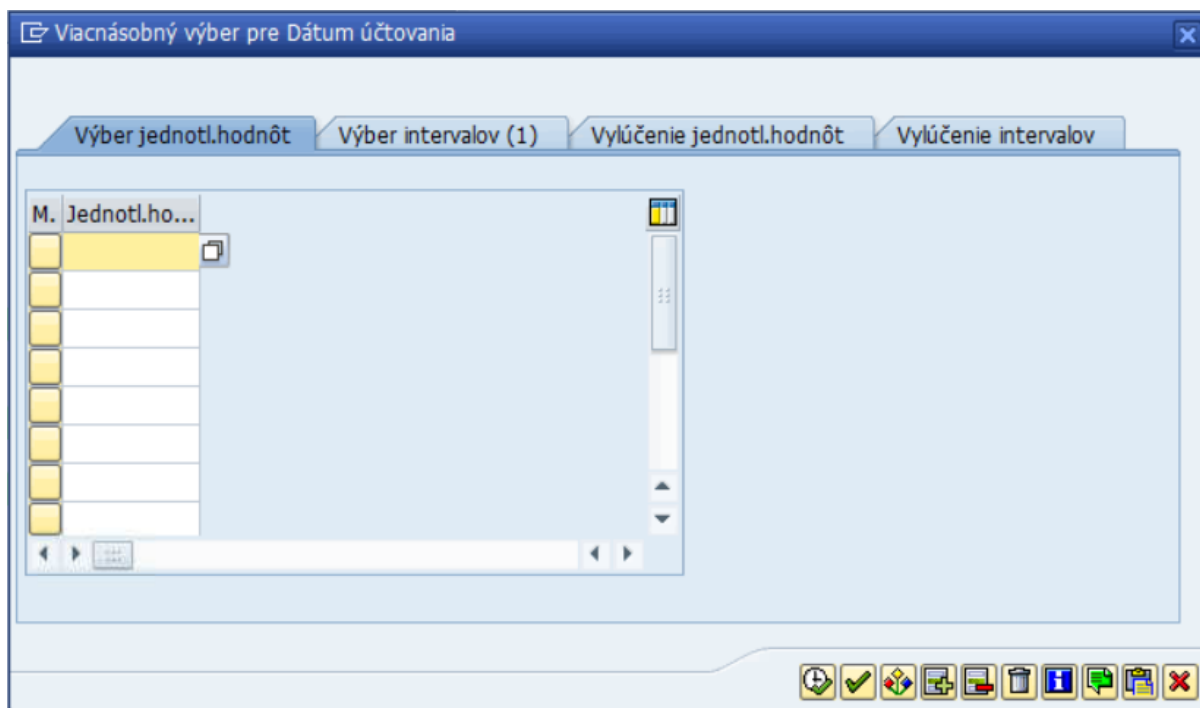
Viacnásobný výber pre Dátum účtovania

Výber jednotl.hodnôt | Výber intervalov (1) | Vylúčenie jednotl.hodnôt | Vylúčenie intervalov

| M. | Jednotl.ho... |
|---|---|
| | |
| | |
| | |
| | |
| | |
| | |
| | |
| | |